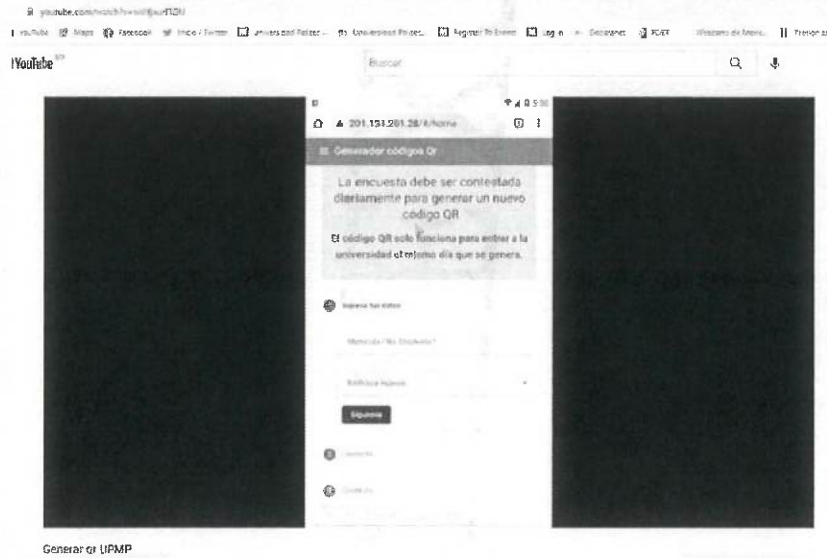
youtube.com/watch?v=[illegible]

YouTube Maps Facebook Inicio / Twitter Universidad Polítec... Universidad Polítec... Register To Event Log in Declaranet PC/ET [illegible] Tension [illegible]

YouTube

Buscar

201.134.201.28/#/home

≡ Generador códigos Qr

La encuesta debe ser contestada diariamente para generar un nuevo código QR

El código QR solo funciona para entrar a la universidad el mismo día que se genera.

Ingresa tus datos

Matrícula / No. Empleado

Edificio a Ingresar

Siguiente

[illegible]

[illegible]

Generar qr UPMP